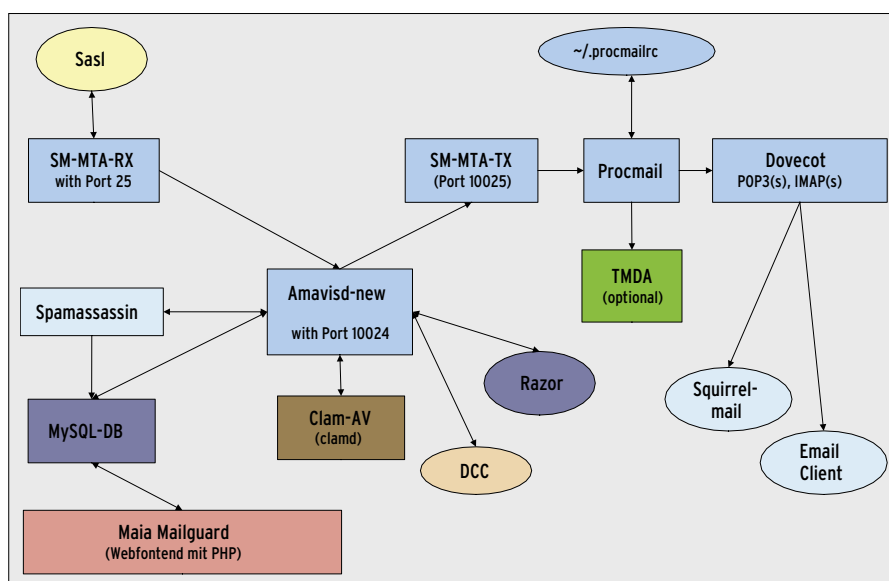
Sasl

~/.procmailrc

SM-MTA-RX
with Port 25

SM-MTA-TX
(Port 10025)

Procmail

Dovecot
POP3(s), IMAP(s)

TMDA
(optional)

Spamassassin

Amavisd-new
with Port 10024

Razor

Squirrel-
mail

MySQL-DB

Clam-AV
(clamd)

DCC

Email
Client

Maia Mailguard
(Webfontend mit PHP)